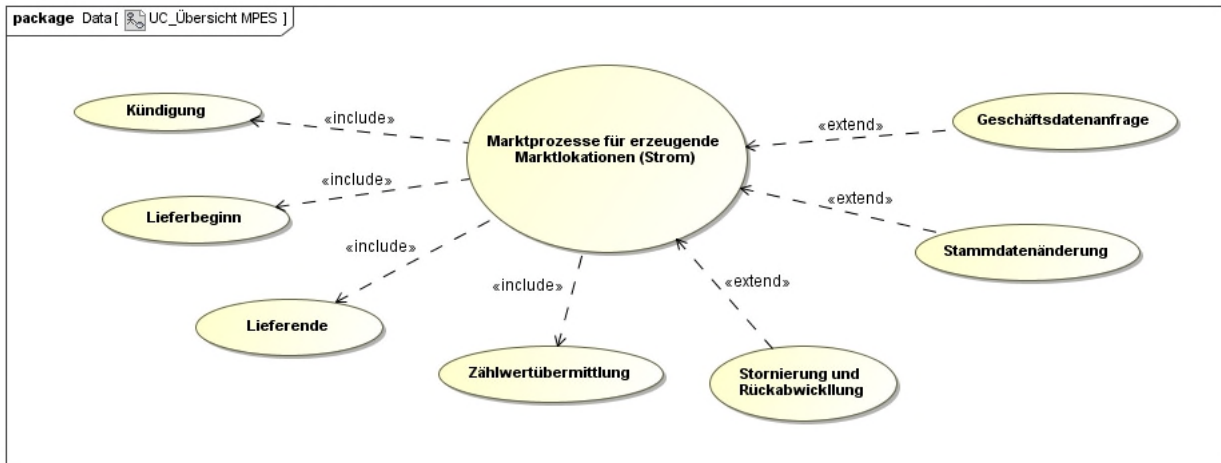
package Data [ UC_Übersicht MPES ]

Kündigung

«include»

Marktprozesse für erzeugende Marktlokationen (Strom)

«extend»

Geschäftsdatenanfrage

«include»

Lieferbeginn

«extend»

Stammdatenänderung

«include»

Lieferende

«include»

«extend»

Zählwertübermittlung

Stornierung und Rückabwicklung